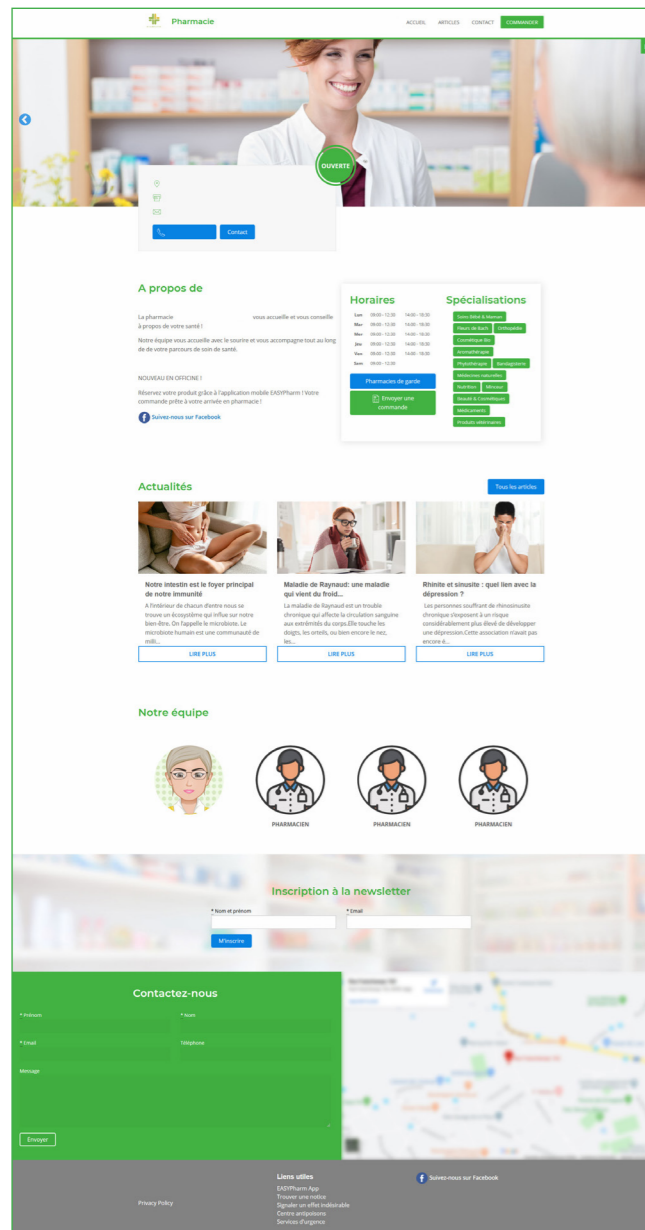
Pharmacie

ACCUEIL ARTICLES CONTACT COMMANDER

OUVERTE

Contact

A propos de

La pharmacie vous accueille et vous conseille à propos de votre santé !

Notre équipe vous accueille avec le sourire et vous accompagne tout au long de de votre parcours de soin de santé.

NOUVEAU EN OFFICINE !

Réservez votre produit grâce à l'application mobile EASYPharm ! Votre commande prête à votre arrivée en pharmacie !

Suivez-nous sur Facebook

Horaires

| | | |
|---|---|---|
| Lun | 09:00 - 12:30 | 14:00 - 19:30 |
| Mar | 09:00 - 12:30 | 14:00 - 19:30 |
| Mer | 09:00 - 12:30 | 14:00 - 19:30 |
| Jeu | 09:00 - 12:30 | 14:00 - 19:30 |
| Ven | 09:00 - 12:30 | 14:00 - 19:30 |
| Sam | 09:00 - 12:30 | |

Pharmacies de garde

Envoyer une commande

Spécialisations

Soins Bébé & Maman
Fleurs de Bach
Orthopédie
Cosmétique Bio
Aromathérapie
Phytothérapie
Bandagisterie
Médecines naturelles
Nutrition
Minceur
Beauté & Cosmétiques
Médicaments
Produits vétérinaires

Actualités

Tous les articles

Notre intestin est le foyer principal de notre immunité

A l'intérieur de chacun d'entre nous se trouve un écosystème qui influe sur notre bien-être. On l'appelle le microbiote. Le microbiote humain est une communauté de milli...

LIRE PLUS

Maladie de Raynaud: une maladie qui vient du froid...

La maladie de Raynaud est un trouble chronique qui affecte la circulation sanguine aux extrémités du corps.Elle touche les doigts, les orteils, ou bien encore le nez, les...

LIRE PLUS

Rhinite et sinusite : quel lien avec la dépression ?

Les personnes souffrant de rhinosinusite chronique s'exposent à un risque considérablement plus élevé de développer une dépression.Cette association n'avait pas encore é...

LIRE PLUS

Notre équipe

PHARMACIEN

PHARMACIEN

PHARMACIEN

Inscription à la newsletter

* Nom et prénom

* Email

M'inscrire

Contactez-nous

* Prénom

* Nom

* Email

Téléphone

Message

Envoyer

Privacy Policy

Liens utiles

EASYPharm App
Trouver une notice
Signaler un effet indésirable
Centre antipoisons
Services d'urgence

Suivez-nous sur Facebook